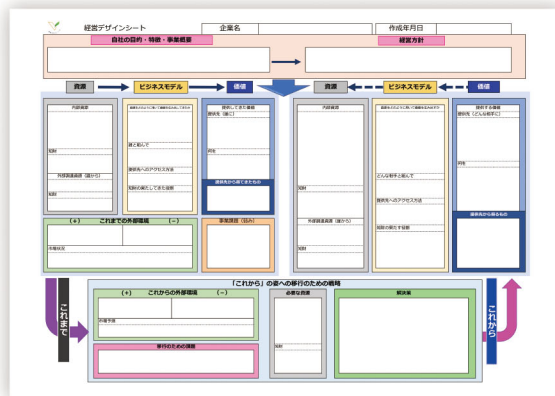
経営デザインシート
企業名
作成年月日
自社の目的・特徴・事業概要
経営方針

資源
ビジネスモデル
価値
資源
ビジネスモデル
価値

内部資源
知財
外部調達資源（繋がり）
資源を活かしてどう繋げて価値を生み出してきたか
誰と組んで
提供先へのアクセス方法
知財の果たしてきた役割
提供してきた価値
提供先（誰に）
何を
提供先から得てきたもの

内部資源
知財
外部調達資源（繋がり）
資源を活かしてどう繋げて価値を生み出すのか
どんな相手と組んで
提供先へのアクセス方法
知財の果たす役割
提供する価値
提供先（どんな相手に）
何を
提供先から得るもの

（+）　これまでの外部環境　（−）
市場状況
事業課題（弱み）

これまで
「これから」の姿への移行のための戦略
（+）　これからの外部環境　（−）
市場予測
必要な資源
知財
解決策
移行のための課題
これから